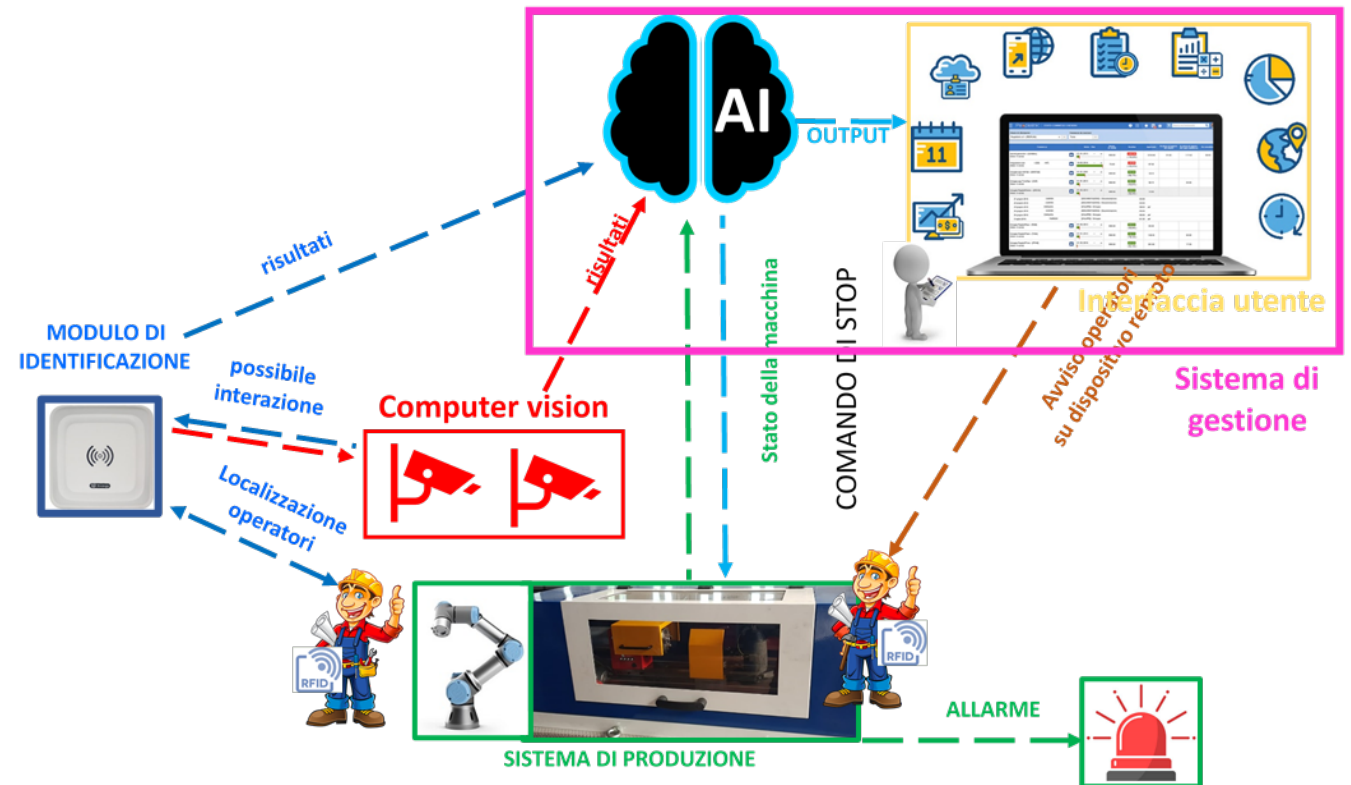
AI

OUTPUT

11

Interfaccia utente

Sistema di gestione

risultati

risultati

Stato della macchina

COMANDO DI STOP

Avviso operatori su dispositivo remoto

MODULO DI IDENTIFICAZIONE

possibile interazione

Computer vision

Localizzazione operatori

RFID

RFID

ALLARME

SISTEMA DI PRODUZIONE